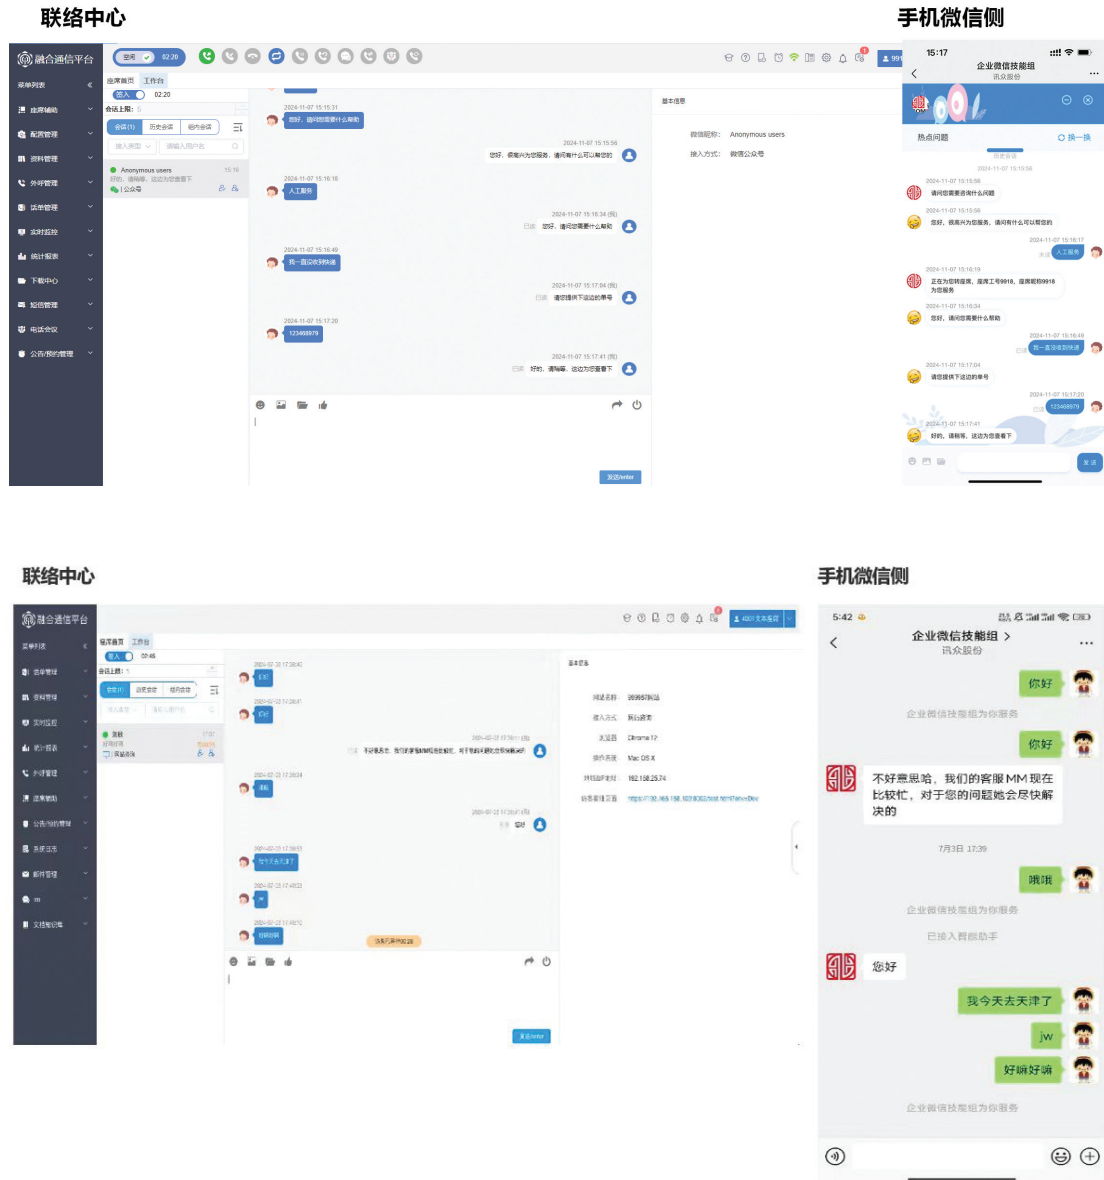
联络中心

手机微信侧

融合通信平台

空闲 02:20

菜单列表

座席辅助

配置管理

资料管理

外呼管理

话单管理

实时监控

统计报表

下载中心

短信管理

电话会议

公告/预约管理

座席首页 工作台

签入 02:20

会话上限: 5

会话(1) 历史会话 组内会话

接入渠道 请输入用户名

Anonymous users 15:16
好的，请稍等，这边为您查看下
| 公众号

2024-11-07 15:15:31
您好，请问您需要什么帮助

2024-11-07 15:15:56
您好，很高兴为您服务，请问有什么可以帮您的

2024-11-07 15:16:16
人工服务

2024-11-07 15:16:34 (我)
已读 您好，请问您需要什么帮助

2024-11-07 15:16:49
我一直没收到快递

2024-11-07 15:17:04 (我)
已读 请您提供下运送的单号

2024-11-07 15:17:20
123468979

2024-11-07 15:17:41 (我)
已读 好的，请稍等，这边为您查看下

发送/enter

基本信息

微信昵称: Anonymous users

接入方式: 微信公众号

15:17

企业微信技能组
讯众股份

热点问题

换一换

2024-11-07 15:15:56
请问您需要咨询什么问题

2024-11-07 15:15:56
您好，很高兴为您服务，请问有什么可以帮您的

2024-11-07 15:16:17
人工服务

2024-11-07 15:16:18
正在为您转座席，座席工号9918，座席职号9918为您服务

2024-11-07 15:16:34
您好，请问您需要什么帮助

2024-11-07 15:16:49
我一直没收到快递

2024-11-07 15:17:04
请您提供下运送的单号

2024-11-07 15:17:20
123468979

2024-11-07 15:17:41
好的，请稍等，这边为您查看下

发送

联络中心

手机微信侧

融合通信平台

座席首页 工作台

签入 03:46

会话上限: 5

基本信息

浏览器 Chrome 17

操作系统 Mac OS X

192.168.25.74

发送/enter

5:42

企业微信技能组
讯众股份

你好

企业微信技能组为你服务

你好

不好意思哈，我们的客服MM现在比较忙，对于您的问题她会尽快解决的

7月3日 17:39

哦哦

企业微信技能组为你服务

已接入智能助手

您好

我今天去天津了

jw

好嘛好嘛

企业微信技能组为你服务